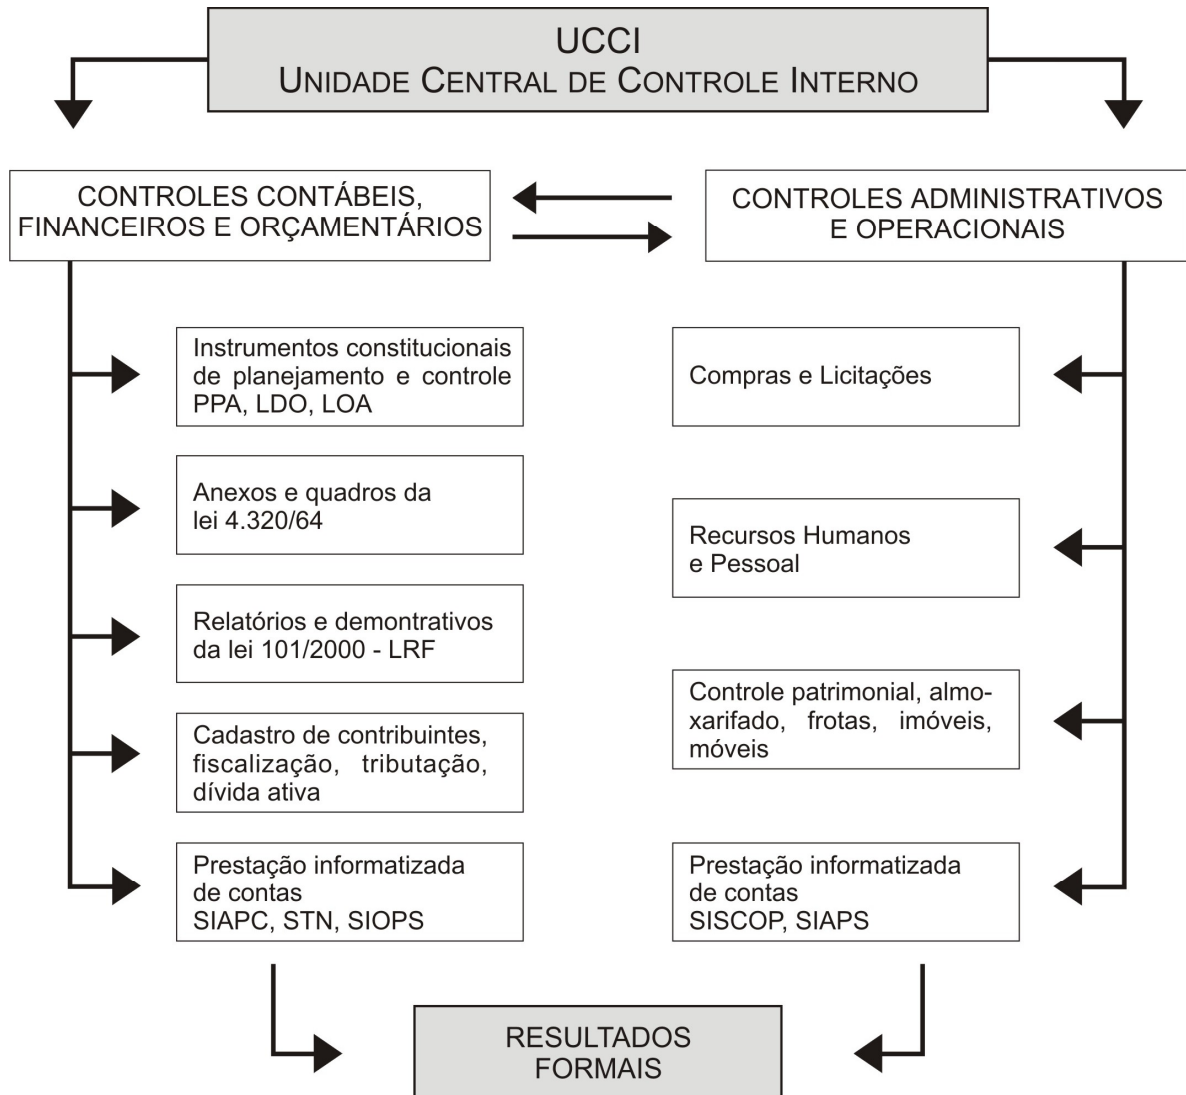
UCCI
Unidade Central de Controle Interno

CONTROLES CONTÁBEIS, FINANCEIROS E ORÇAMENTÁRIOS

CONTROLES ADMINISTRATIVOS E OPERACIONAIS

Instrumentos constitucionais de planejamento e controle PPA, LDO, LOA

Anexos e quadros da lei 4.320/64

Relatórios e demontrativos da lei 101/2000 - LRF

Cadastro de contribuintes, fiscalização, tributação, dívida ativa

Prestação informatizada de contas SIAPC, STN, SIOPS

Compras e Licitações

Recursos Humanos e Pessoal

Controle patrimonial, almoxarifado, frotas, imóveis, móveis

Prestação informatizada de contas SISCOP, SIAPS

RESULTADOS FORMAIS